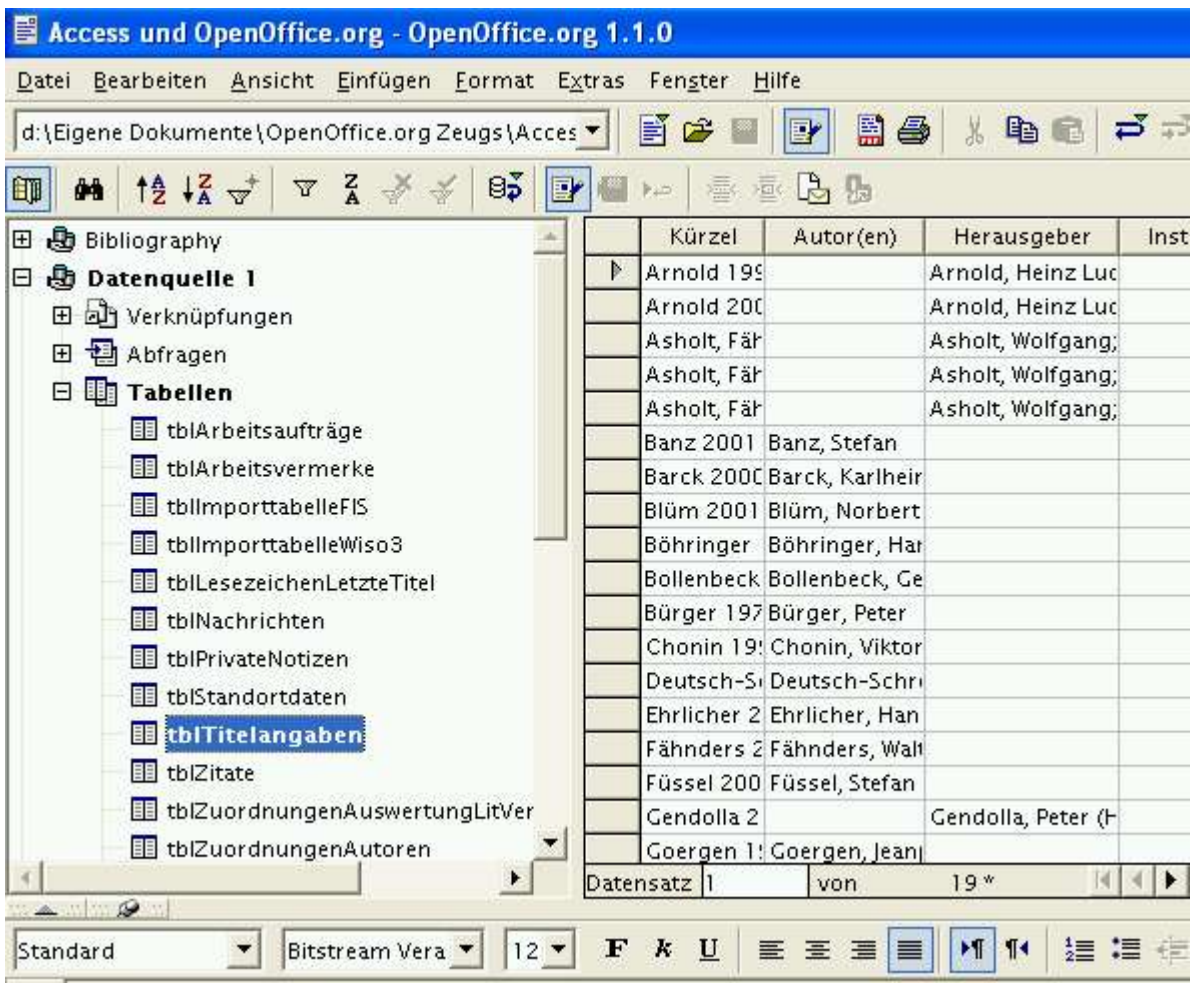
Access und OpenOffice.org - OpenOffice.org 1.1.0

Datei Bearbeiten Ansicht Einfügen Format Extras Fenster Hilfe

d:\Eigene Dokumente\OpenOffice.org Zeugs\Acces

Bibliography
Datenquelle 1
Verknüpfungen
Abfragen
Tabellen
tblArbeitsaufträge
tblArbeitsvermerke
tblImporttabelleFIS
tblImporttabelleWiso3
tblLesezeichenLetzteTitel
tblNachrichten
tblPrivateNotizen
tblStandortdaten
tblTitelangaben
tblZitate
tblZuordnungenAuswertungLitVer
tblZuordnungenAutoren

| Kürzel | Autor(en) | Herausgeber | Inst |
|---|---|---|---|
| Arnold 199 | | Arnold, Heinz Luc | |
| Arnold 200 | | Arnold, Heinz Luc | |
| Asholt, Fäh | | Asholt, Wolfgang; | |
| Asholt, Fäh | | Asholt, Wolfgang; | |
| Asholt, Fäh | | Asholt, Wolfgang; | |
| Banz 2001 | Banz, Stefan | | |
| Barck 2000 | Barck, Karlheir | | |
| Blüm 2001 | Blüm, Norbert | | |
| Böhringer | Böhringer, Har | | |
| Bollenbeck | Bollenbeck, Ge | | |
| Bürger 197 | Bürger, Peter | | |
| Chonin 19 | Chonin, Viktor | | |
| Deutsch-S | Deutsch-Schr | | |
| Ehrlicher 2 | Ehrlicher, Han | | |
| Fähnders 2 | Fähnders, Walt | | |
| Füssel 200 | Füssel, Stefan | | |
| Gendolla 2 | | Gendolla, Peter (H | |
| Goergen 1 | Goergen, Jean | | |

Datensatz 1 von 19 *

Standard
Bitstream Vera
12
F K U